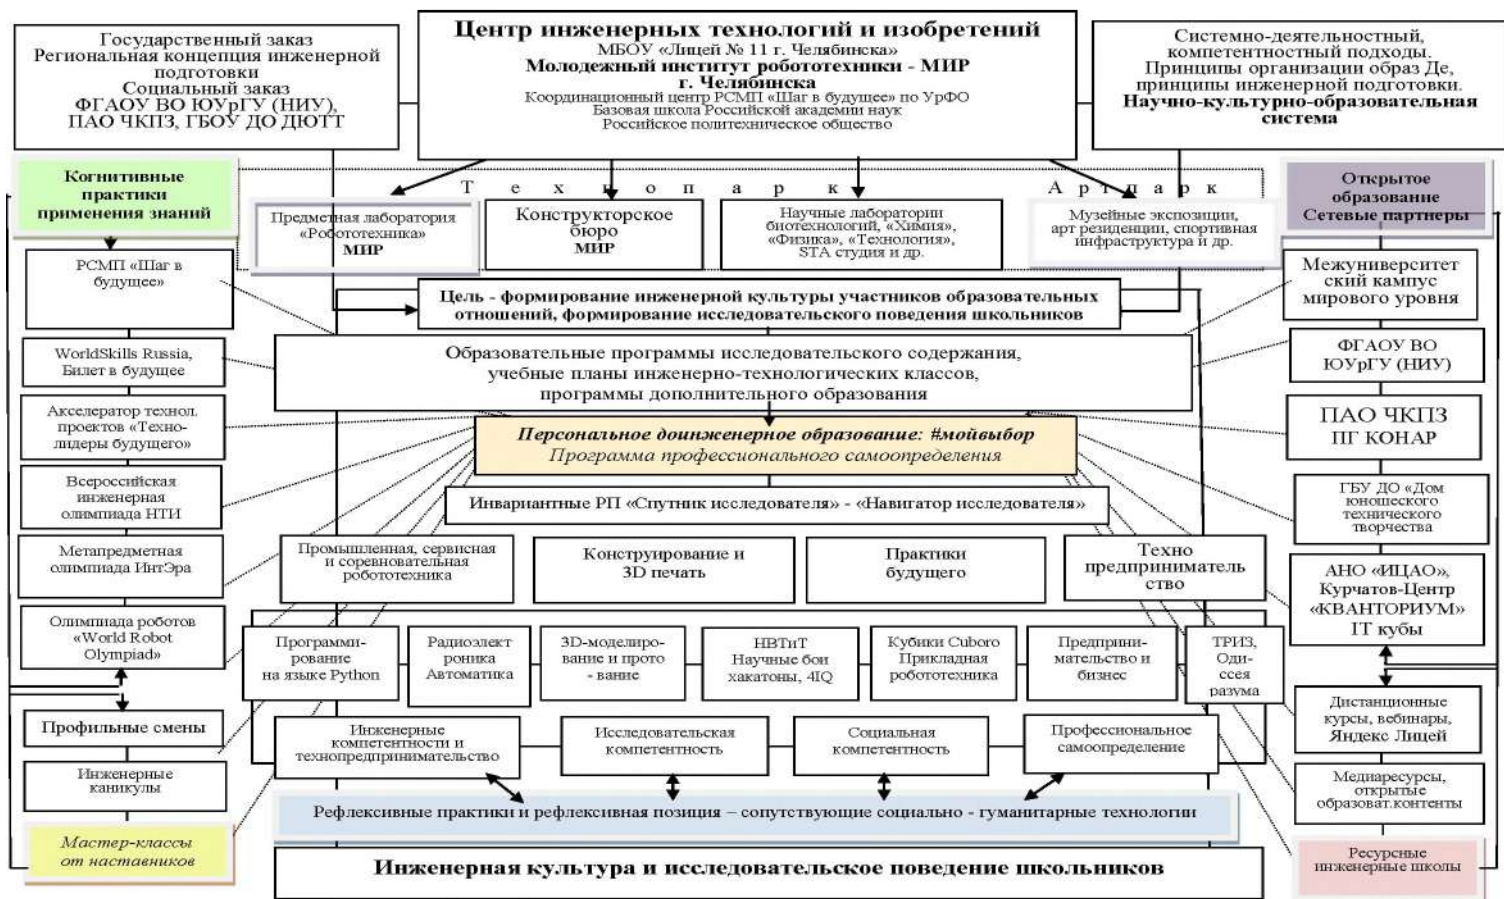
Государственный заказ
Региональная концепция инженерной подготовки
Социальный заказ
ФГАОУ ВО ЮУрГУ (НИУ),
ПАО ЧКПЗ, ГБОУ ДО ДЮТТ

Центр инженерных технологий и изобретений
МБОУ «Лицей № 11 г. Челябинска»
Молодежный институт робототехники - МИР
г. Челябинска
Координационный центр РСМП «Шаг в будущее» по УрФО
Базовая школа Российской академии наук
Российское политехническое общество

Системно-деятельностный, компетентностный подходы.
Принципы организации образ Де, принципы инженерной подготовки.
Научно-культурно-образовательная система

Когнитивные практики применения знаний

Т е х н о п а р к

А р т п а р к

Открытое образование
Сетевые партнеры

Предметная лаборатория «Робототехника»
МИР

Конструкторское бюро
МИР

Научные лаборатории биотехнологий, «Химия», «Физика», «Технология», STA студия и др.

Музейные экспозиции, арт резиденции, спортивная инфраструктура и др.

РСМП «Шаг в будущее»

Межуниверситетский кампус мирового уровня

Цель - формирование инженерной культуры участников образовательных отношений, формирование исследовательского поведения школьников

WorldSkills Russia, Билет в будущее

ФГАОУ ВО ЮУрГУ (НИУ)

Образовательные программы исследовательского содержания, учебные планы инженерно-технологических классов, программы дополнительного образования

Акселератор технол. проектов «Технолидеры будущего»

ПАО ЧКПЗ
ПГ КОНАР

Персональное доинженерное образование: #мойвыбор
Программа профессионального самоопределения

Всероссийская инженерная олимпиада НТИ

Инвариантные РП «Спутник исследователя» - «Навигатор исследователя»

ГБУ ДО «Дом юношеского технического творчества

Метапредметная олимпиада ИнтЭра

Промышленная, сервисная и соревновательная робототехника

Конструирование и 3D печать

Практики будущего

Техно предприниматель ство

АНО «ИЦАО», Курчатов-Центр «КВАНТОРИУМ»
IT кубы

Олимпиада роботов «World Robot Olympiad»

Программирование на языке Python

Радиоэлектроника Автоматика

3D-моделирование и прототипирование

НВТиТ Научные бои хакатоны, 4IQ

Кубики Cuboro Прикладная робототехника

Предпринимательство и бизнес

ТРИЗ, Одиссея разума

Профильные смены

Дистанционные курсы, вебинары, Яндекс Лицей

Инженерные компетенции и технопредпринимательство

Исследовательская компетентность

Социальная компетентность

Профессиональное самоопределение

Инженерные каникулы

Медиаресурсы, открытые образоват.контенты

Мастер-классы от наставников

Рефлексивные практики и рефлексивная позиция – сопутствующие социально - гуманитарные технологии

Ресурсные инженерные школы

Инженерная культура и исследовательское поведение школьников